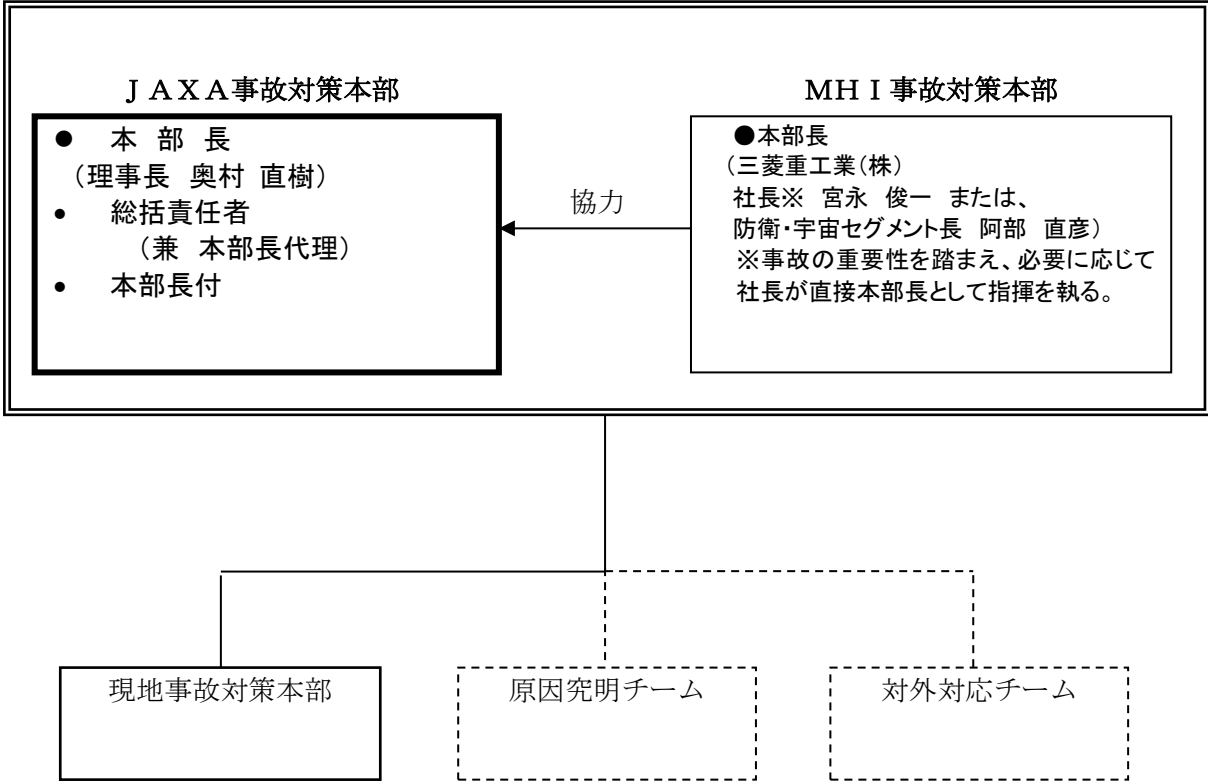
ＪＡＸＡ事故対策本部

● 本 部 長
（理事長 奥村 直樹）
• 総括責任者
（兼 本部長代理）
• 本部長付

協力

ＭＨＩ事故対策本部

●本部長
（三菱重工業（株）
社長※ 宮永 俊一 または、
防衛・宇宙セグメント長 阿部 直彦）
※事故の重要性を踏まえ、必要に応じて社長が直接本部長として指揮を執る。

現地事故対策本部

原因究明チーム

対外対応チーム